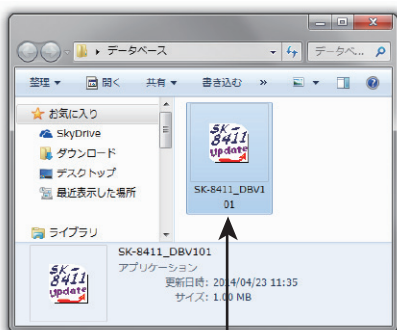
データベース
データベ...
整理
開く
共有
書き込む
»
お気に入り
SkyDrive
ダウンロード
デスクトップ
最近表示した場所
ライブラリ
SK 8411 Update
SK-8411_DBV101
SK 8411 Update
SK-8411_DBV101
アプリケーション
更新日時: 2014/04/23 11:35
サイズ: 1.00 MB